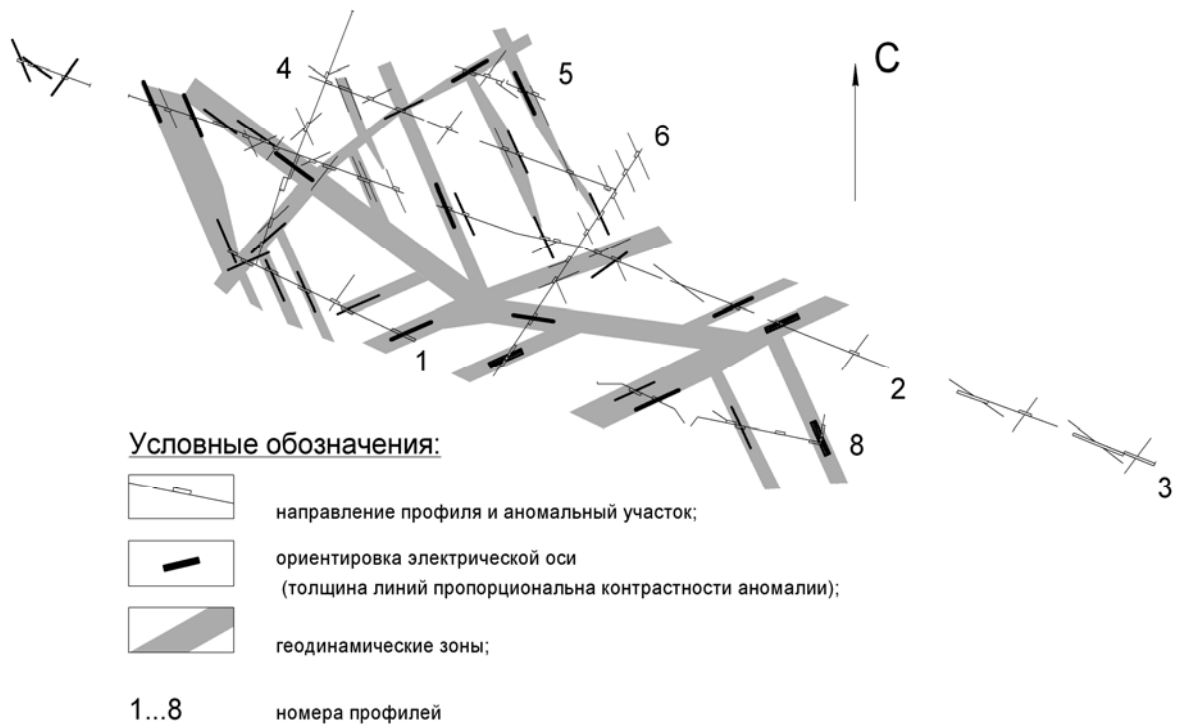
4
5
С
6
1
2
8
3

Условные обозначения:

направление профиля и аномальный участок;

ориентировка электрической оси (толщина линий пропорциональна контрастности аномалии);

геодинамические зоны;

1...8 номера профилей